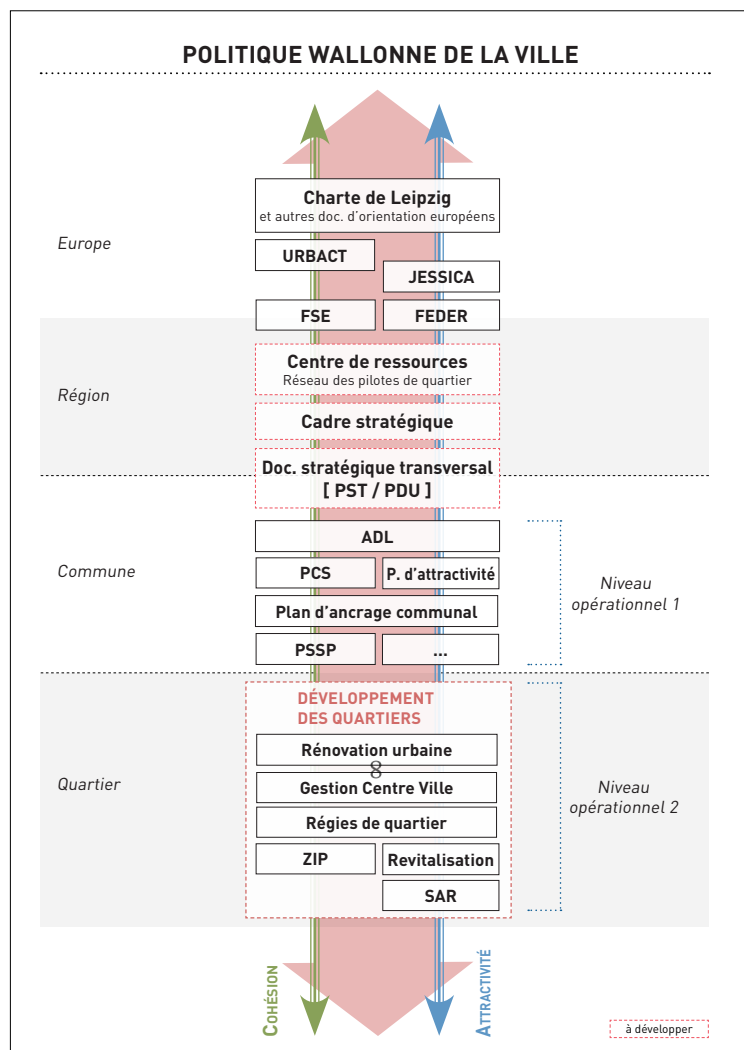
POLITIQUE WALLONNE DE LA VILLE

Europe

Charte de Leipzig
et autres doc. d'orientation européens

URBACT

JESSICA

FSE

FEDER

Région

Centre de ressources
Réseau des pilotes de quartier

Cadre stratégique

Doc. stratégique transversal
[ PST / PDU ]

Commune

ADL

PCS

P. d'attractivité

Plan d'ancrage communal

PSSP

...

Niveau opérationnel 1

Quartier

DÉVELOPPEMENT DES QUARTIERS

Rénovation urbaine

8

Gestion Centre Ville

Régies de quartier

ZIP

Revitalisation

SAR

Niveau opérationnel 2

COHÉSION

ATTRACTIVITÉ

à développer